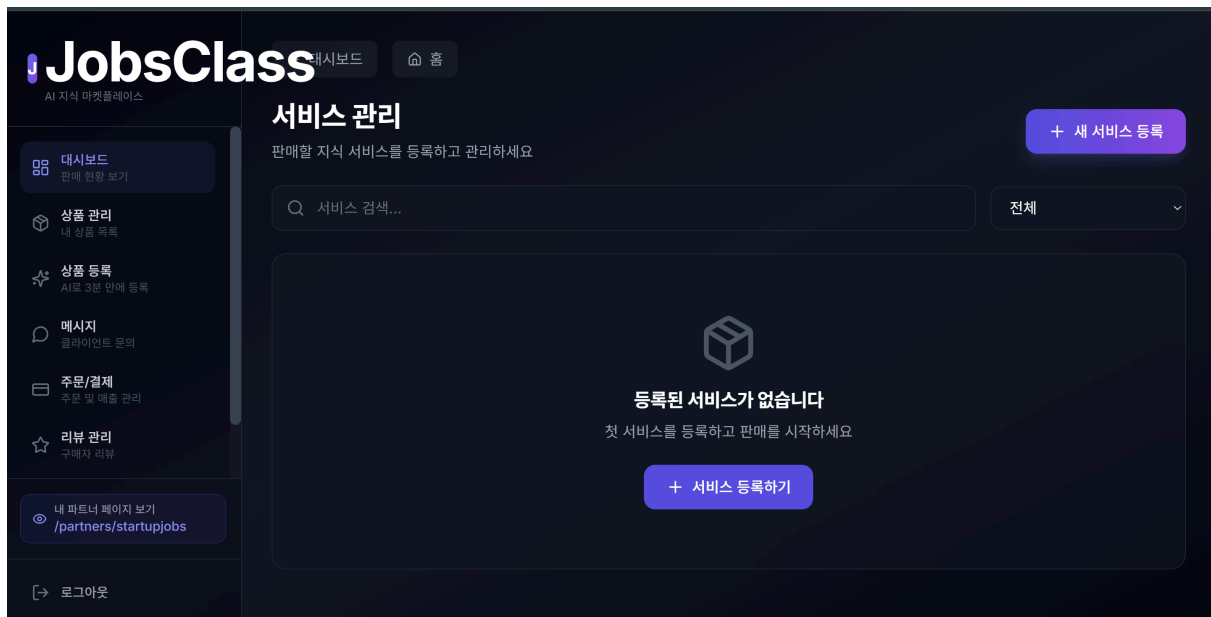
J JobsClass
AI 지식 마켓플레이스

대시보드 홈

서비스 관리
판매할 지식 서비스를 등록하고 관리하세요

+ 새 서비스 등록

대시보드
판매 현황 보기

상품 관리
내 상품 목록

상품 등록
AI로 3분 만에 등록

메시지
클라이언트 문의

주문/결제
주문 및 매출 관리

리뷰 관리
구매자 리뷰

내 파트너 페이지 보기
/partners/startupjobs

로그아웃

서비스 검색...

전체

등록된 서비스가 없습니다
첫 서비스를 등록하고 판매를 시작하세요

+ 서비스 등록하기